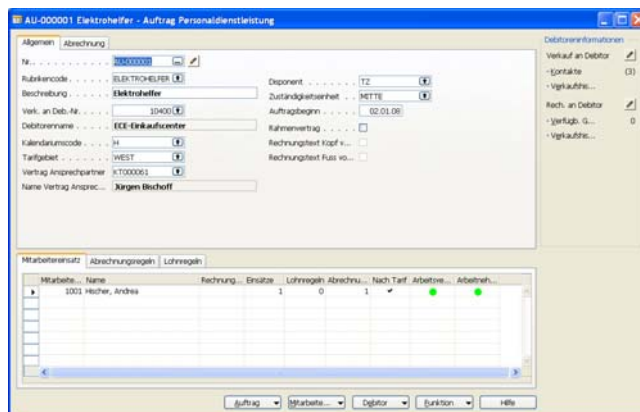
AU-000001 Elektrohelfer - Auftrag Personaldienstleistung

Allgemein | Abrechnung

Nr. . . . . . . . . . . . . AU000001
Rubrikencode . . . . . . ELEKTROHELFER
Beschreibung . . . . . . Elektrohelfer
Verk. an Deb.-Nr. . . . . 10400
Debitorenname . . . . . ECE-Einkaufscenter
Kalendariumscode . . . H
Tarifgebiet . . . . . . . WEST
Vertrag Ansprechpartner KT000061
Name Vertrag Ansprec... Jürgen Bischoff

Disponent . . . . . . . . TZ
Zuständigkeitseinheit . . . MITTE
Auftragsbeginn . . . . . . 02.01.08
Rahmenvertrag . . . . . .
Rechnungstext Kopf v...
Rechnungstext Fuss vo...

Debitoreninformationen
Verkauf an Debitor
- Kontakte (3)
- Verkaufshis...
Rech. an Debitor
- Verfügb. G... 0
- Verkaufshis...

Mitarbeitereinsatz | Abrechnungsregeln | Lohnregeln

| Mitarbeite... | Name | Rechnung... | Einsätze | Lohnregeln | Abrechnu... | Nach Tarif | Arbeitsve... | Arbeitneh... |
|---|---|---|---|---|---|---|---|---|
| 1001 | Fischer, Andrea | | 1 | 0 | 1 | ✔ | ● | ● |

Auftrag | Mitarbeite... | Debitor | Funktion | Hilfe